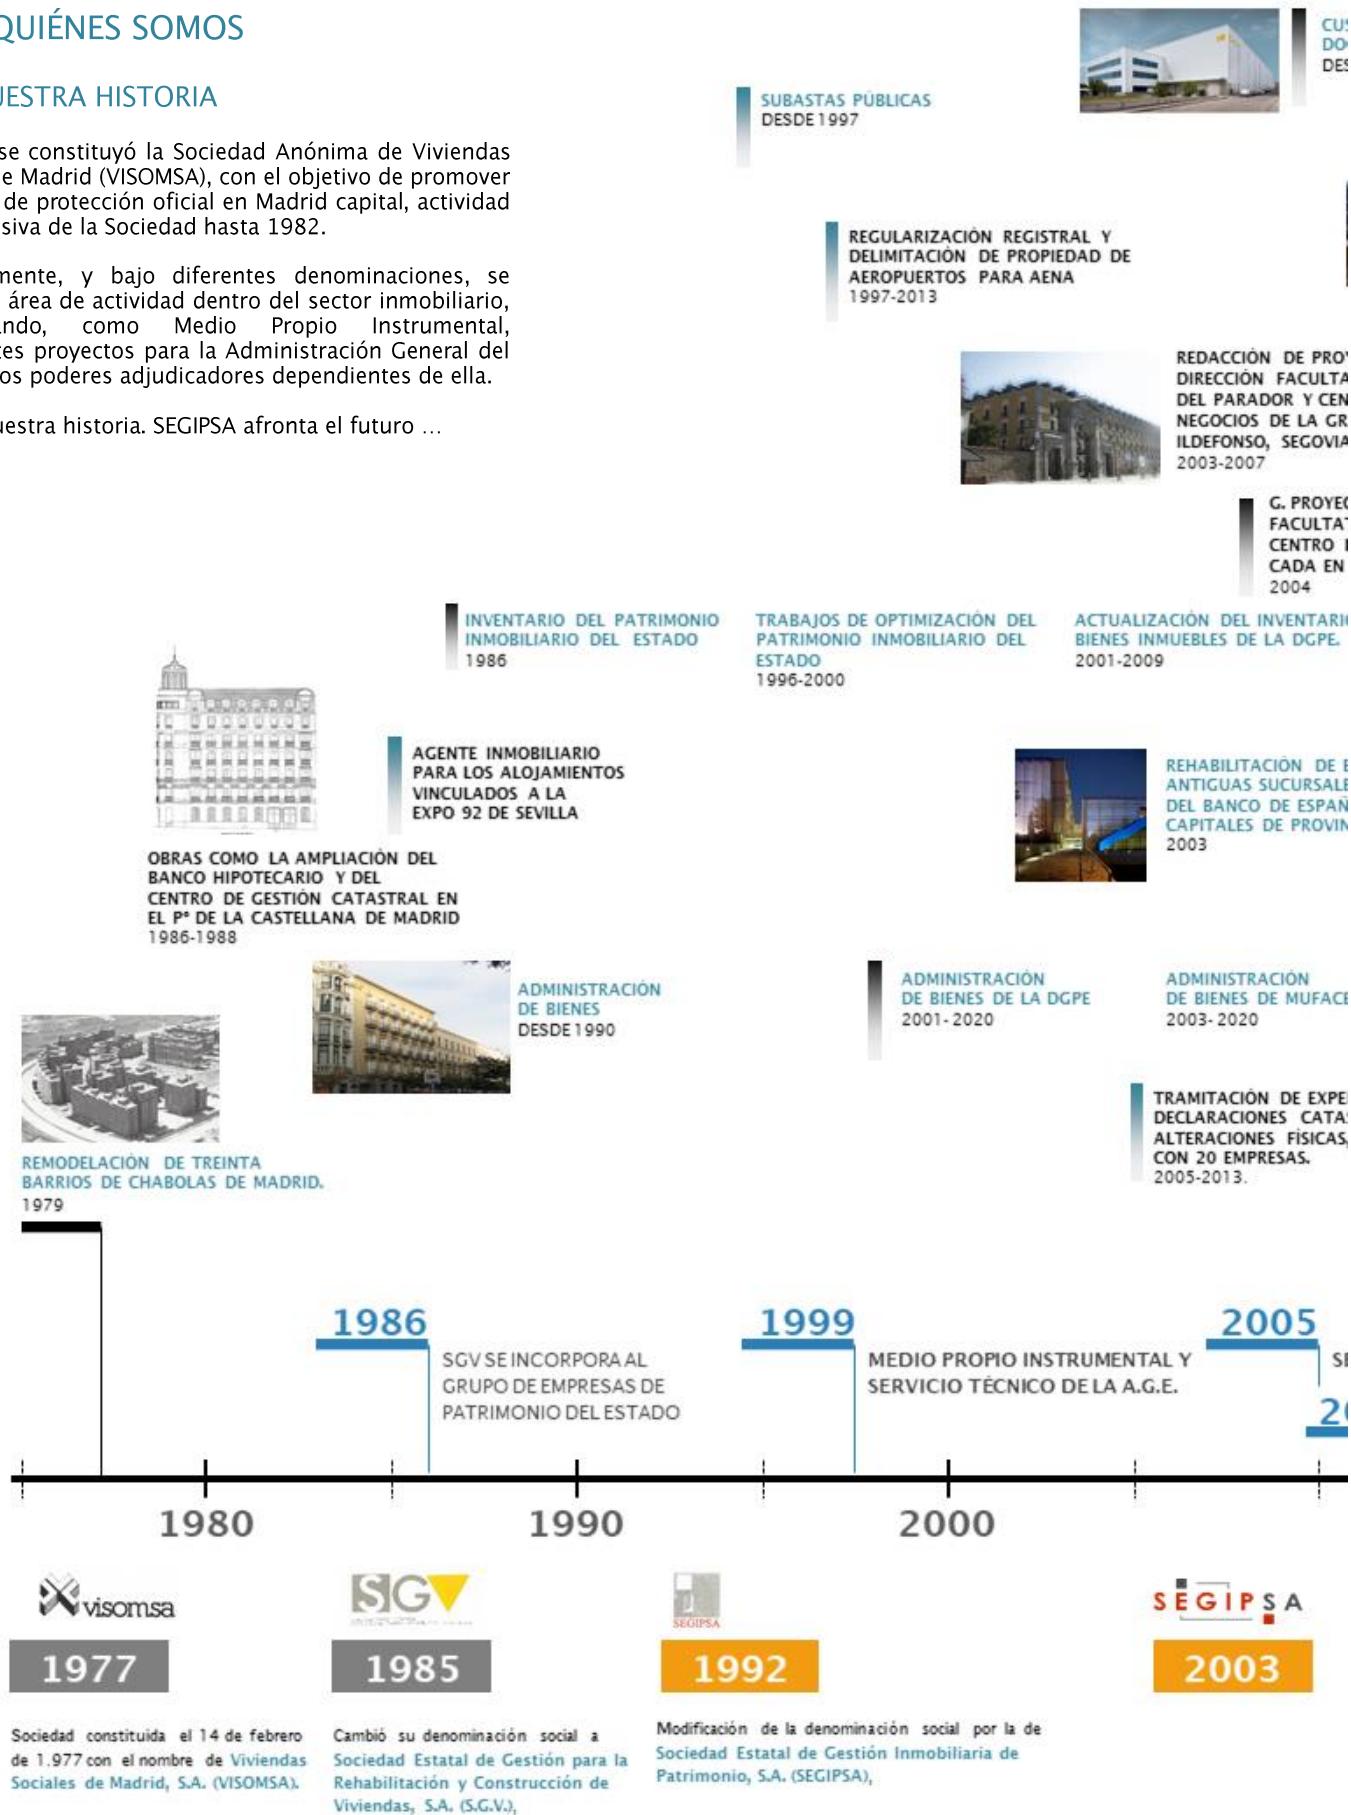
QUIÉNES SOMOS

UESTRA HISTORIA

se constituyó la Sociedad Anónima de Viviendas e Madrid (VISOMSA), con el objetivo de promover de protección oficial en Madrid capital, actividad siva de la Sociedad hasta 1982.

mente, y bajo diferentes denominaciones, se área de actividad dentro del sector inmobiliario, ndo, como Medio Propio Instrumental, tes proyectos para la Administración General del os poderes adjudicadores dependientes de ella.

uestra historia. SEGIPSA afronta el futuro ...

CUS DO DES

SUBASTAS PÚBLICAS
DESDE 1997

REGULARIZACIÓN REGISTRAL Y DELIMITACIÓN DE PROPIEDAD DE AEROPUERTOS PARA AENA
1997-2013

REDACCIÓN DE PRO DIRECCIÓN FACULTA DEL PARADOR Y CEN NEGOCIOS DE LA GR ILDEFONSO, SEGOVIA
2003-2007

G. PROYEC FACULTAT CENTRO CADA EN
2004

INVENTARIO DEL PATRIMONIO INMOBILIARIO DEL ESTADO
1986

TRABAJOS DE OPTIMIZACIÓN DEL PATRIMONIO INMOBILIARIO DEL ESTADO
1996-2000

ACTUALIZACIÓN DEL INVENTARI BIENES INMUEBLES DE LA DGPE.
2001-2009

AGENTE INMOBILIARIO PARA LOS ALOJAMIENTOS VINCULADOS A LA EXPO 92 DE SEVILLA

REHABILITACIÓN DE E ANTIGUAS SUCURSALE DEL BANCO DE ESPAÑ CAPITALES DE PROVIN
2003

OBRAS COMO LA AMPLIACIÓN DEL BANCO HIPOTECARIO Y DEL CENTRO DE GESTIÓN CATASTRAL EN EL Pº DE LA CASTELLANA DE MADRID
1986-1988

ADMINISTRACIÓN DE BIENES
DESDE 1990

ADMINISTRACIÓN DE BIENES DE LA DGPE
2001- 2020

ADMINISTRACIÓN DE BIENES DE MUFACE
2003- 2020

TRAMITACIÓN DE EXPE DECLARACIONES CATA ALTERACIONES FÍSICAS, CON 20 EMPRESAS.
2005-2013.

REMODELACIÓN DE TREINTA BARRIOS DE CHABOLAS DE MADRID.
1979

1986
SGV SE INCORPORA AL GRUPO DE EMPRESAS DE PATRIMONIO DEL ESTADO

1999
MEDIO PROPIO INSTRUMENTAL Y SERVICIO TÉCNICO DE LA A.G.E.

2005
SE
20

1980
1990
2000

visomsa
1977
Sociedad constituida el 14 de febrero de 1.977 con el nombre de Viviendas Sociales de Madrid, S.A. (VISOMSA).

SGV
1985
Cambió su denominación social a Sociedad Estatal de Gestión para la Rehabilitación y Construcción de Viviendas, S.A. (S.G.V.),

SEGIPSA
1992
Modificación de la denominación social por la de Sociedad Estatal de Gestión Inmobiliaria de Patrimonio, S.A. (SEGIPSA),

SEGIPSA
2003